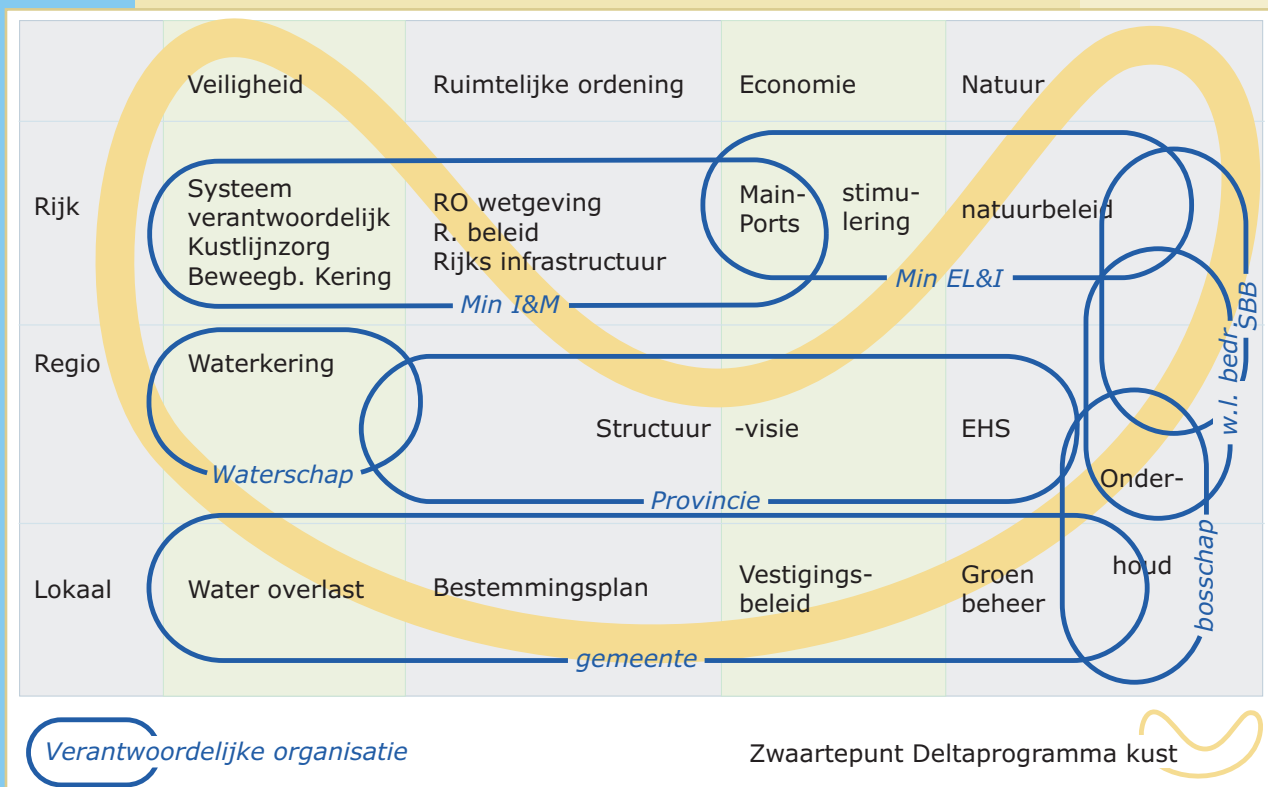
| | Veiligheid | Ruimtelijke ordening | Economie | Natuur |
|---|---|---|---|---|
| Rijk | Systeem verantwoordelijk Kustlijnzorg Beweegb. Kering | RO wetgeving R. beleid Rijks infrastructuur | Main-Ports stimulering | natuurbeleid |
| Regio | Waterkering | Structuur | -visie | EHS |
| Lokaal | Water overlast | Bestemmingsplan | Vestigingsbeleid | Groen beheer |

Min I&M

Min EL&I

Waterschap

Provincie

gemeente

Onder-

houd

SBB

w.l. bedr.

bosschap

Verantwoordelijke organisatie

Zwaartepunt Deltaprogramma kust